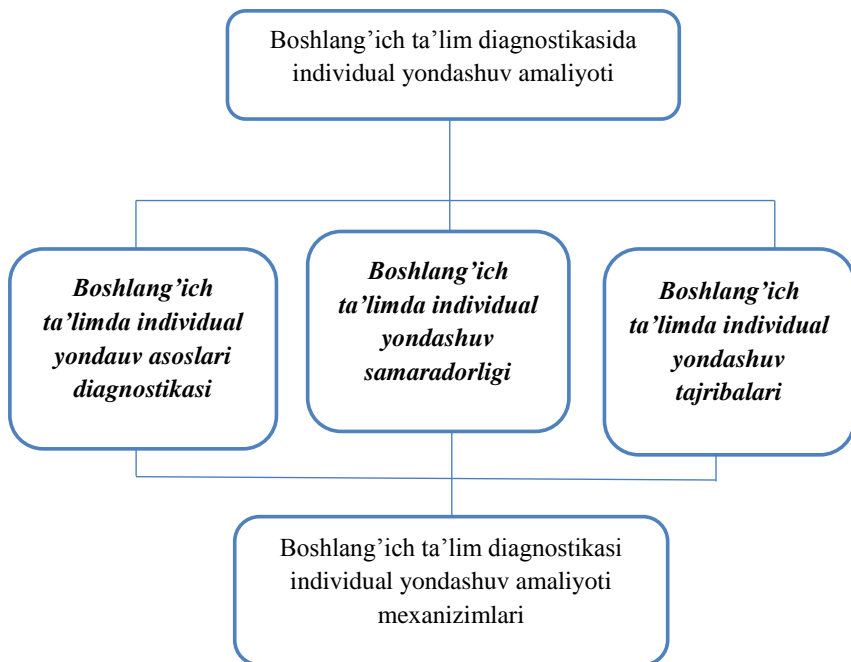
Boshlang'ich ta'lim diagnostikasida individual yondashuv amaliyoti

*Boshlang'ich ta'limda individual yondauv asoslari diagnostikasi*

*Boshlang'ich ta'limda individual yondashuv samaradorligi*

*Boshlang'ich ta'limda individual yondashuv tajribalari*

Boshlang'ich ta'lim diagnostikasi individual yondashuv amaliyoti mexanizimlari